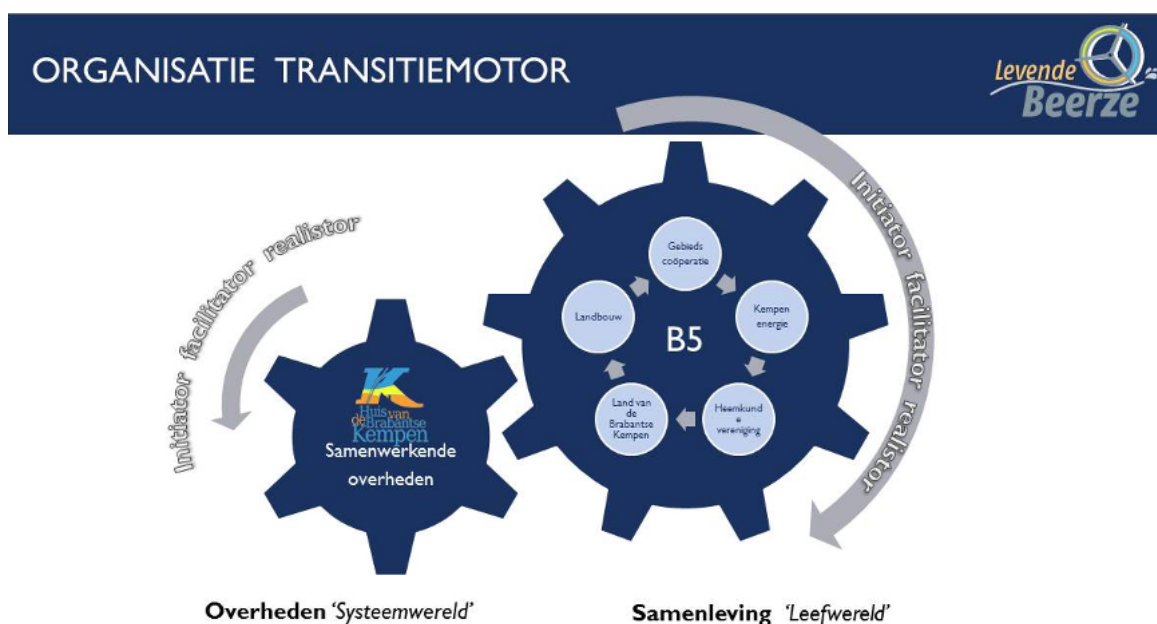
ORGANISATIE TRANSITIEMOTOR

Levende Beerze

Initiator facilitator realistor

Initiator facilitator realistor

Gebieds coöperatie

Kempen energie

Heemkunde vereniging

Land van de Brabantse Kempen

Landbouw

B5

Huis van de Brabantse Kempen

Samenwerkende overheden

Overheden 'Systeemwereld'

Samenleving 'Leefwereld'